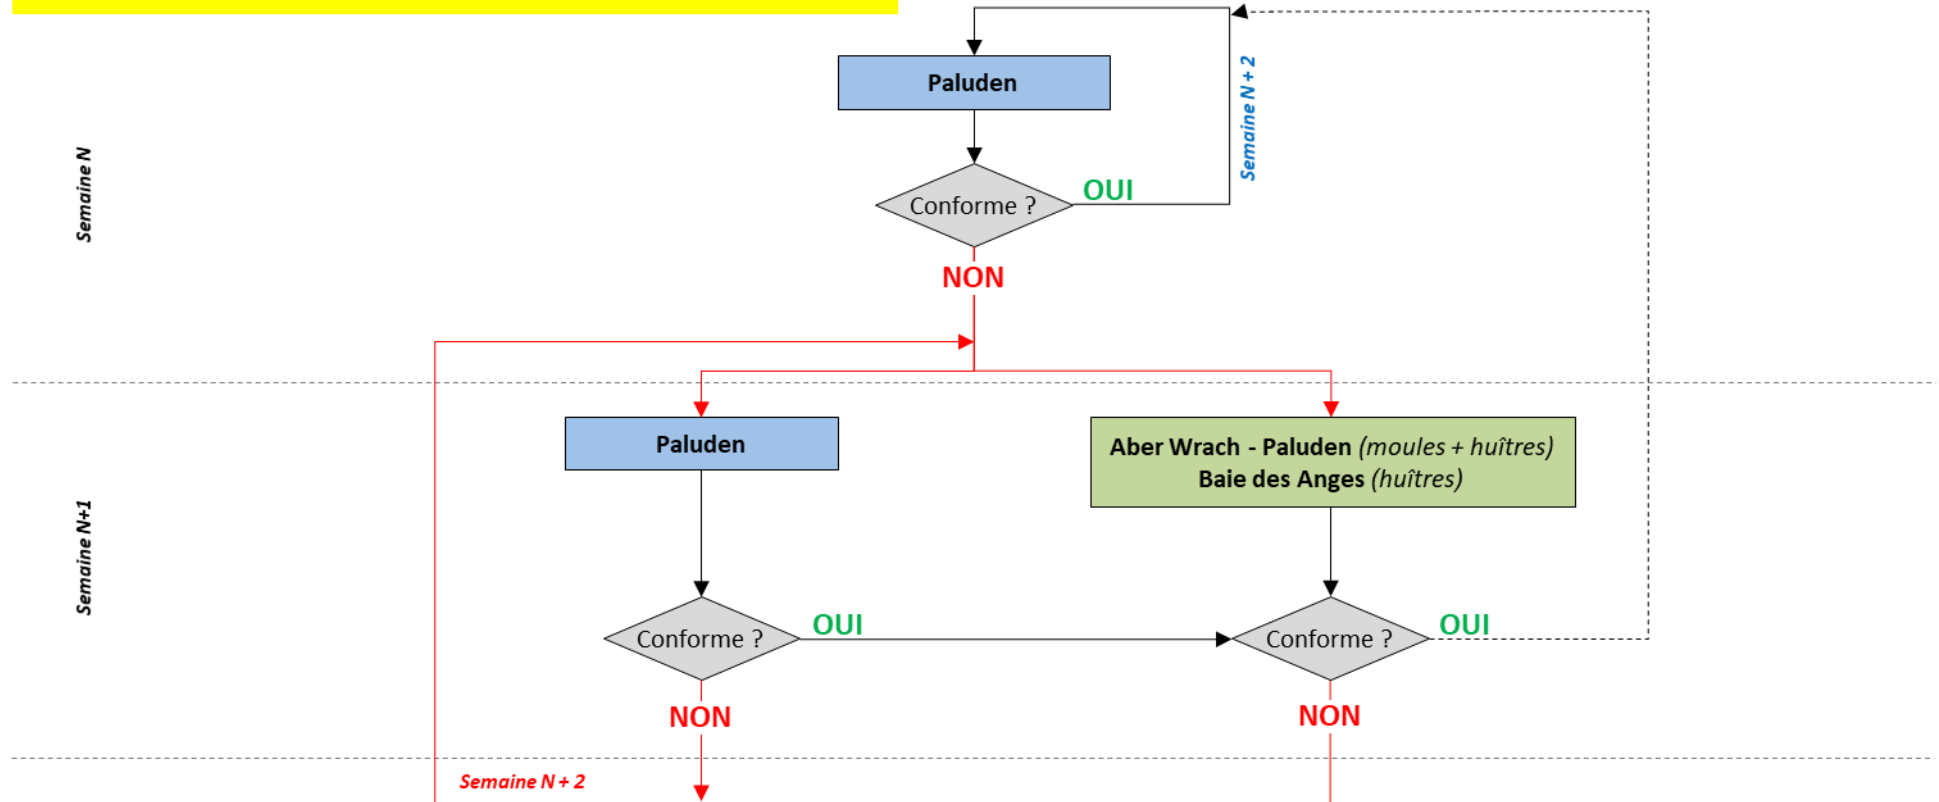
Semaine N

Paluden

Conforme ?

OUI

Semaine N + 2

NON

Semaine N+1

Paluden

Aber Wrach - Paluden (moules + huîtres)
Baie des Anges (huîtres)

Conforme ?

OUI

Conforme ?

OUI

NON

NON

Semaine N + 2